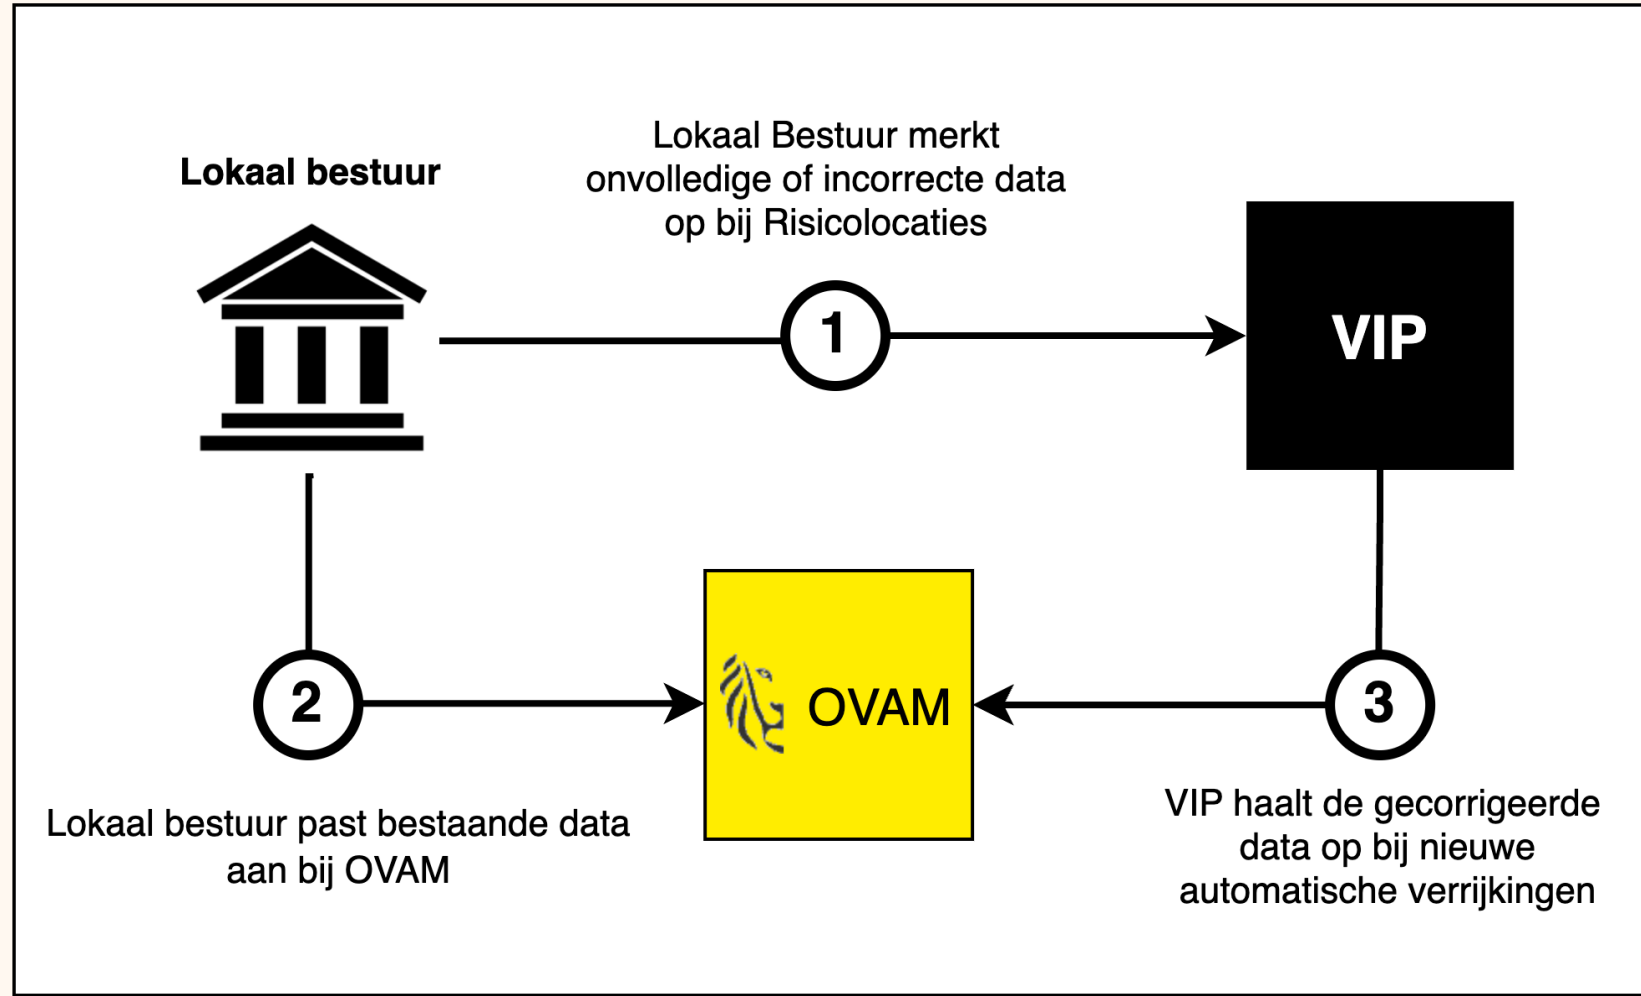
Lokaal bestuur

Lokaal Bestuur merkt onvolledige of incorrecte data op bij Risicolocaties

1

VIP

2

OVAM

3

Lokaal bestuur past bestaande data aan bij OVAM

VIP haalt de gecorrigeerde data op bij nieuwe automatische verrijkingen